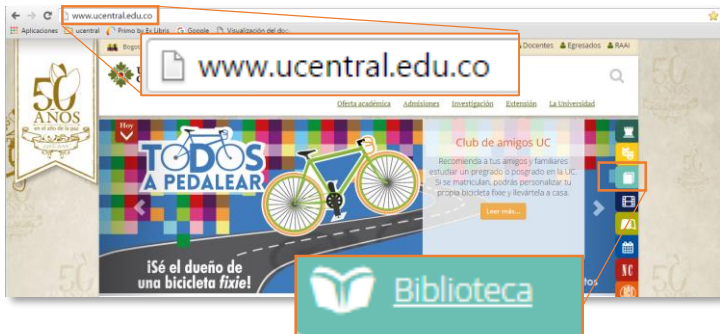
www.ucentral.edu.co

Aplicaciones ucentral Primo by Ex Libris Google Visualización del doc

Bogo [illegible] Docentes Egresados RAAI

www.ucentral.edu.co

50 AÑOS en el año de la paz

Oferta académica Admisiones Investigación Extensión La Universidad

Hoy

TODOS A PEDALEAR

Club de amigos UC

Recomienda a tus amigos y familiares estudiar un pregrado o posgrado en la UC. Si se matriculan, podrás personalizar tu propia bicicleta fixie y llevártela a casa.

Leer más...

¡Sé el dueño de una bicicleta fixie!

Biblioteca